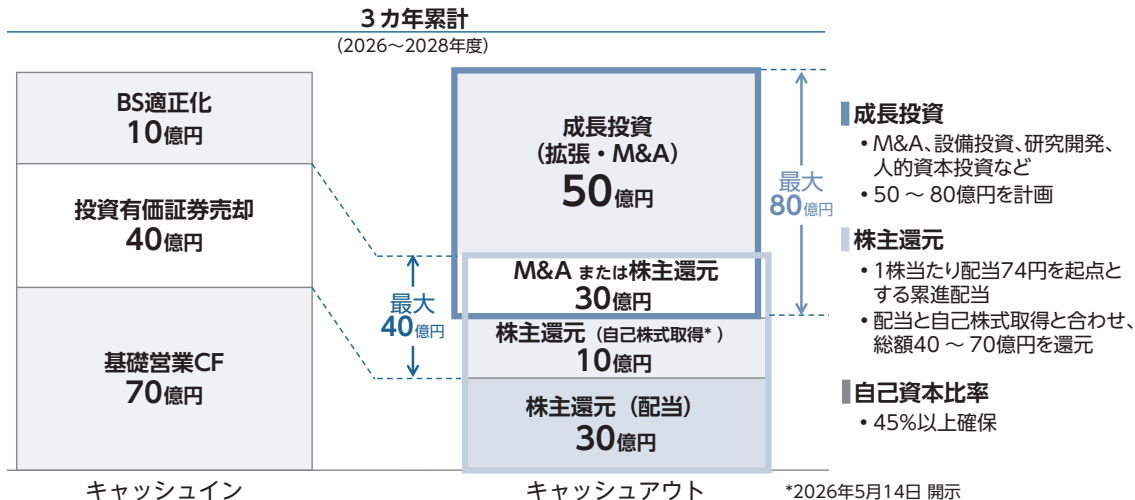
３カ年累計
（2026～2028年度）

BS適正化
10億円

投資有価証券売却
40億円

基礎営業CF
70億円

キャッシュイン

最大
40億円

成長投資
（拡張・M&A）
50億円

M&A または株主還元
30億円

株主還元（自己株式取得*）
10億円

株主還元（配当）
30億円

キャッシュアウト

最大
80億円

成長投資
• M&A、設備投資、研究開発、人的資本投資など
• 50 ～ 80億円を計画

株主還元
• 1株当たり配当74円を起点とする累進配当
• 配当と自己株式取得と合わせ、総額40 ～ 70億円を還元

自己資本比率
• 45%以上確保

*2026年5月14日 開示